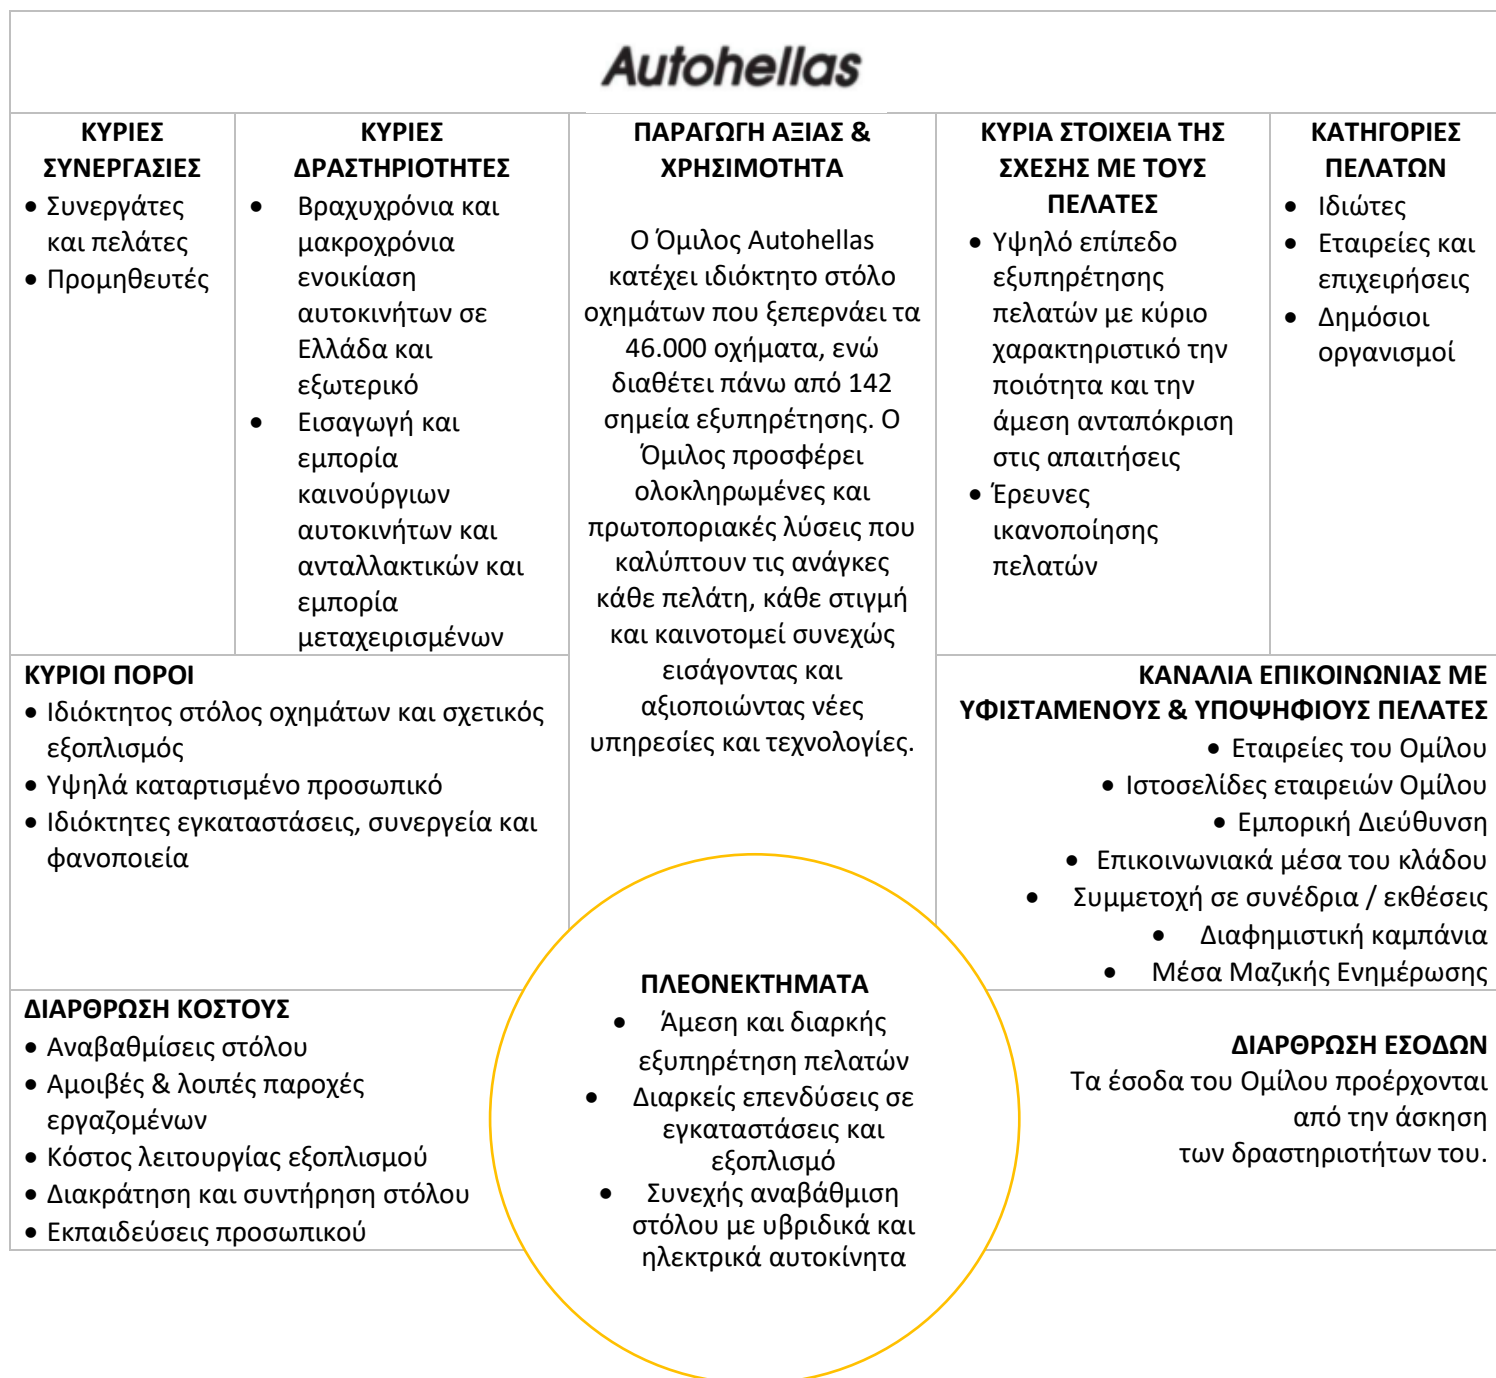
Autohellas

ΚΥΡΙΕΣ ΣΥΝΕΡΓΑΣΙΕΣ
• Συνεργάτες και πελάτες
• Προμηθευτές

ΚΥΡΙΕΣ ΔΡΑΣΤΗΡΙΟΤΗΤΕΣ
• Βραχυχρόνια και μακροχρόνια ενοικίαση αυτοκινήτων σε Ελλάδα και εξωτερικό
• Εισαγωγή και εμπορία καινούργιων αυτοκινήτων και ανταλλακτικών και εμπορία μεταχειρισμένων

ΠΑΡΑΓΩΓΗ ΑΞΙΑΣ & ΧΡΗΣΙΜΟΤΗΤΑ

Ο Όμιλος Autohellas κατέχει ιδιόκτητο στόλο οχημάτων που ξεπερνάει τα 46.000 οχήματα, ενώ διαθέτει πάνω από 142 σημεία εξυπηρέτησης. Ο Όμιλος προσφέρει ολοκληρωμένες και πρωτοποριακές λύσεις που καλύπτουν τις ανάγκες κάθε πελάτη, κάθε στιγμή και καινοτομεί συνεχώς εισάγοντας και αξιοποιώντας νέες υπηρεσίες και τεχνολογίες.

ΚΥΡΙΑ ΣΤΟΙΧΕΙΑ ΤΗΣ ΣΧΕΣΗΣ ΜΕ ΤΟΥΣ ΠΕΛΑΤΕΣ
• Υψηλό επίπεδο εξυπηρέτησης πελατών με κύριο χαρακτηριστικό την ποιότητα και την άμεση ανταπόκριση στις απαιτήσεις
• Έρευνες ικανοποίησης πελατών

ΚΑΤΗΓΟΡΙΕΣ ΠΕΛΑΤΩΝ
• Ιδιώτες
• Εταιρείες και επιχειρήσεις
• Δημόσιοι οργανισμοί

ΚΥΡΙΟΙ ΠΟΡΟΙ
• Ιδιόκτητος στόλος οχημάτων και σχετικός εξοπλισμός
• Υψηλά καταρτισμένο προσωπικό
• Ιδιόκτητες εγκαταστάσεις, συνεργεία και φανοποιεία

ΚΑΝΑΛΙΑ ΕΠΙΚΟΙΝΩΝΙΑΣ ΜΕ ΥΦΙΣΤΑΜΕΝΟΥΣ & ΥΠΟΨΗΦΙΟΥΣ ΠΕΛΑΤΕΣ
• Εταιρείες του Ομίλου
• Ιστοσελίδες εταιρειών Ομίλου
• Εμπορική Διεύθυνση
• Επικοινωνιακά μέσα του κλάδου
• Συμμετοχή σε συνέδρια / εκθέσεις
• Διαφημιστική καμπάνια
• Μέσα Μαζικής Ενημέρωσης

ΔΙΑΡΘΡΩΣΗ ΚΟΣΤΟΥΣ
• Αναβαθμίσεις στόλου
• Αμοιβές & λοιπές παροχές εργαζομένων
• Κόστος λειτουργίας εξοπλισμού
• Διακράτηση και συντήρηση στόλου
• Εκπαιδεύσεις προσωπικού

ΠΛΕΟΝΕΚΤΗΜΑΤΑ
• Άμεση και διαρκής εξυπηρέτηση πελατών
• Διαρκείς επενδύσεις σε εγκαταστάσεις και εξοπλισμό
• Συνεχής αναβάθμιση στόλου με υβριδικά και ηλεκτρικά αυτοκίνητα

ΔΙΑΡΘΡΩΣΗ ΕΣΟΔΩΝ
Τα έσοδα του Ομίλου προέρχονται από την άσκηση των δραστηριοτήτων του.